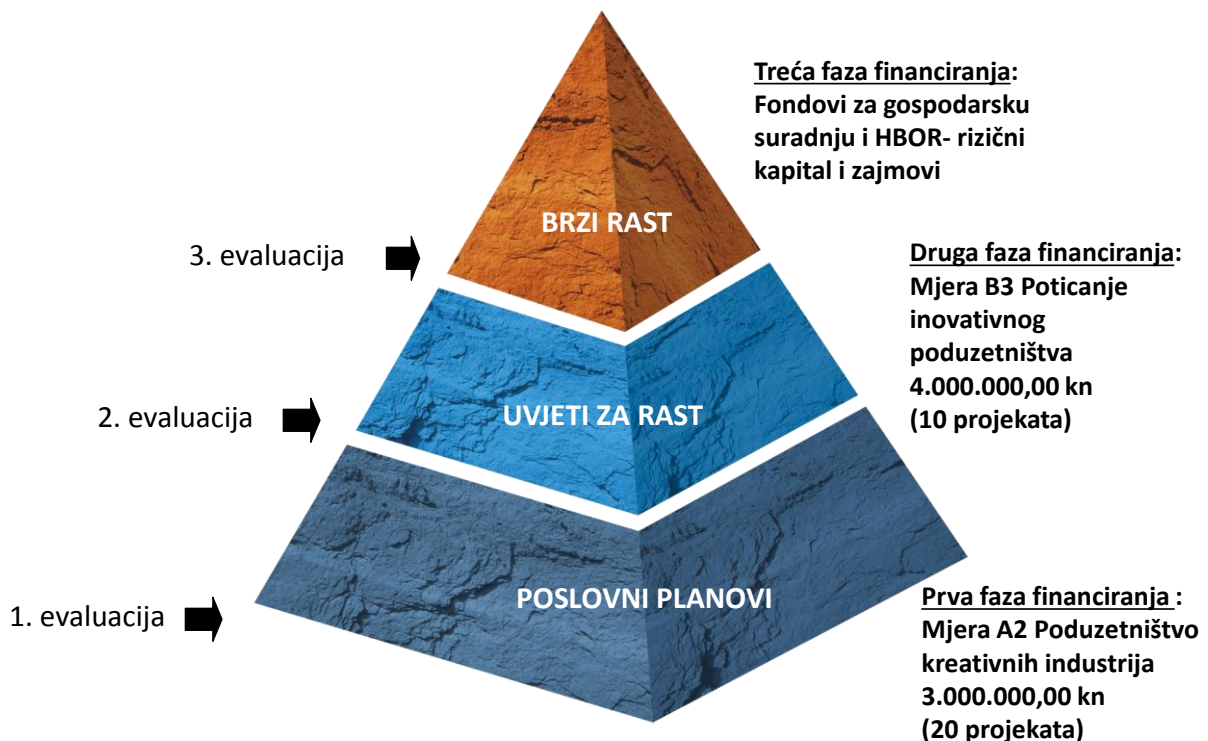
Treća faza financiranja: Fondovi za gospodarsku suradnju i HBOR- rizični kapital i zajmovi

BRZI RAST

3. evaluacija

Druga faza financiranja: Mjera B3 Poticanje inovativnog poduzetništva 4.000.000,00 kn (10 projekata)

2. evaluacija

UVJETI ZA RAST

POSLOVNI PLANOVI

1. evaluacija

Prva faza financiranja : Mjera A2 Poduzetništvo kreativnih industrija 3.000.000,00 kn (20 projekata)